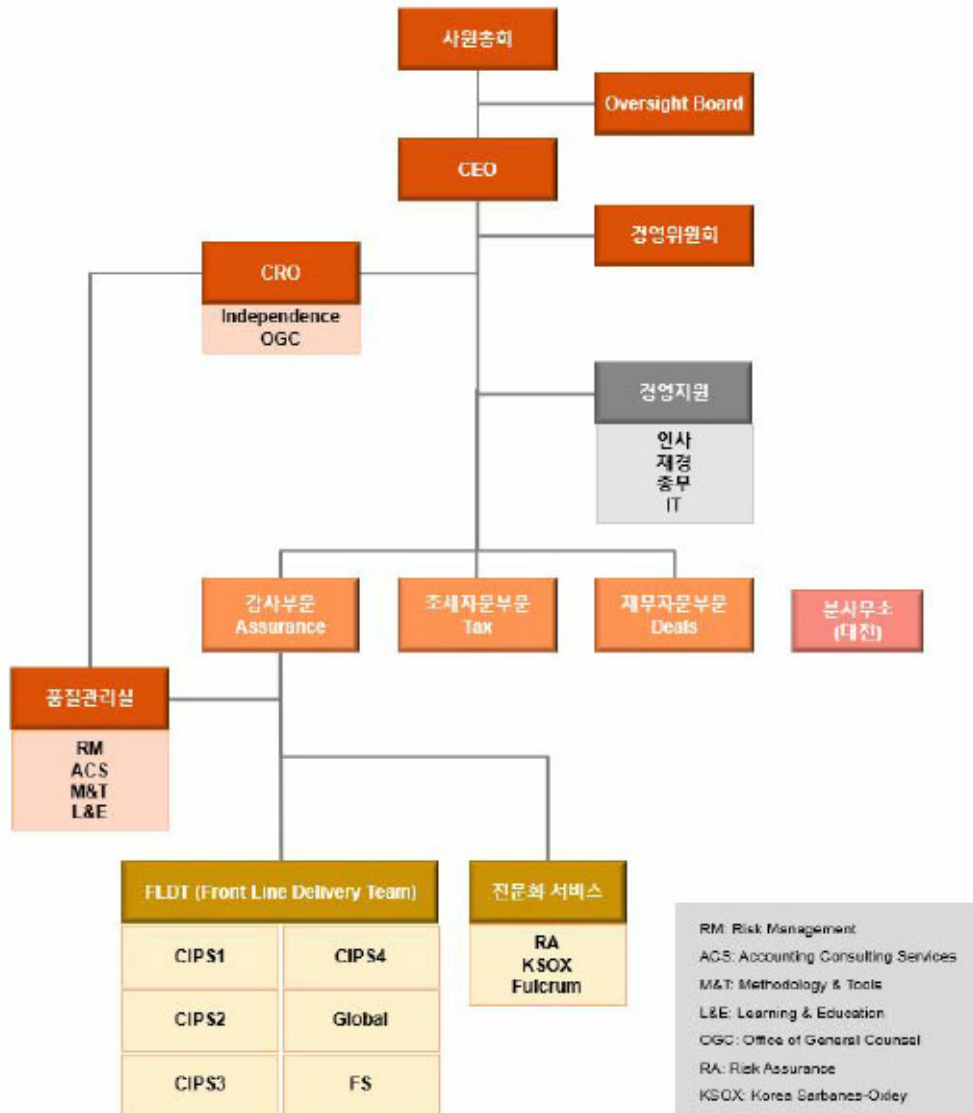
사원총회

Oversight Board

CEO

경영위원회

CRO

Independence
OGC

경영지원

인사
재경
총무
IT

감사부문
Assurance

조세자문부문
Tax

재무자문부문
Deals

본사무소
(대전)

품질관리실

RM
ACS
M&T
L&E

FLDT (Front Line Delivery Team)

| CIPS1 | CIPS4 |
|---|---|
| CIPS2 | Global |
| CIPS3 | FS |

전문화 서비스

RA
KSOX
Fulcrum

RM: Risk Management
ACS: Accounting Consulting Services
M&T: Methodology & Tools
L&E: Learning & Education
OGC: Office of General Counsel
RA: Risk Assurance
KSOX: Korea Sarbanes-Oxley